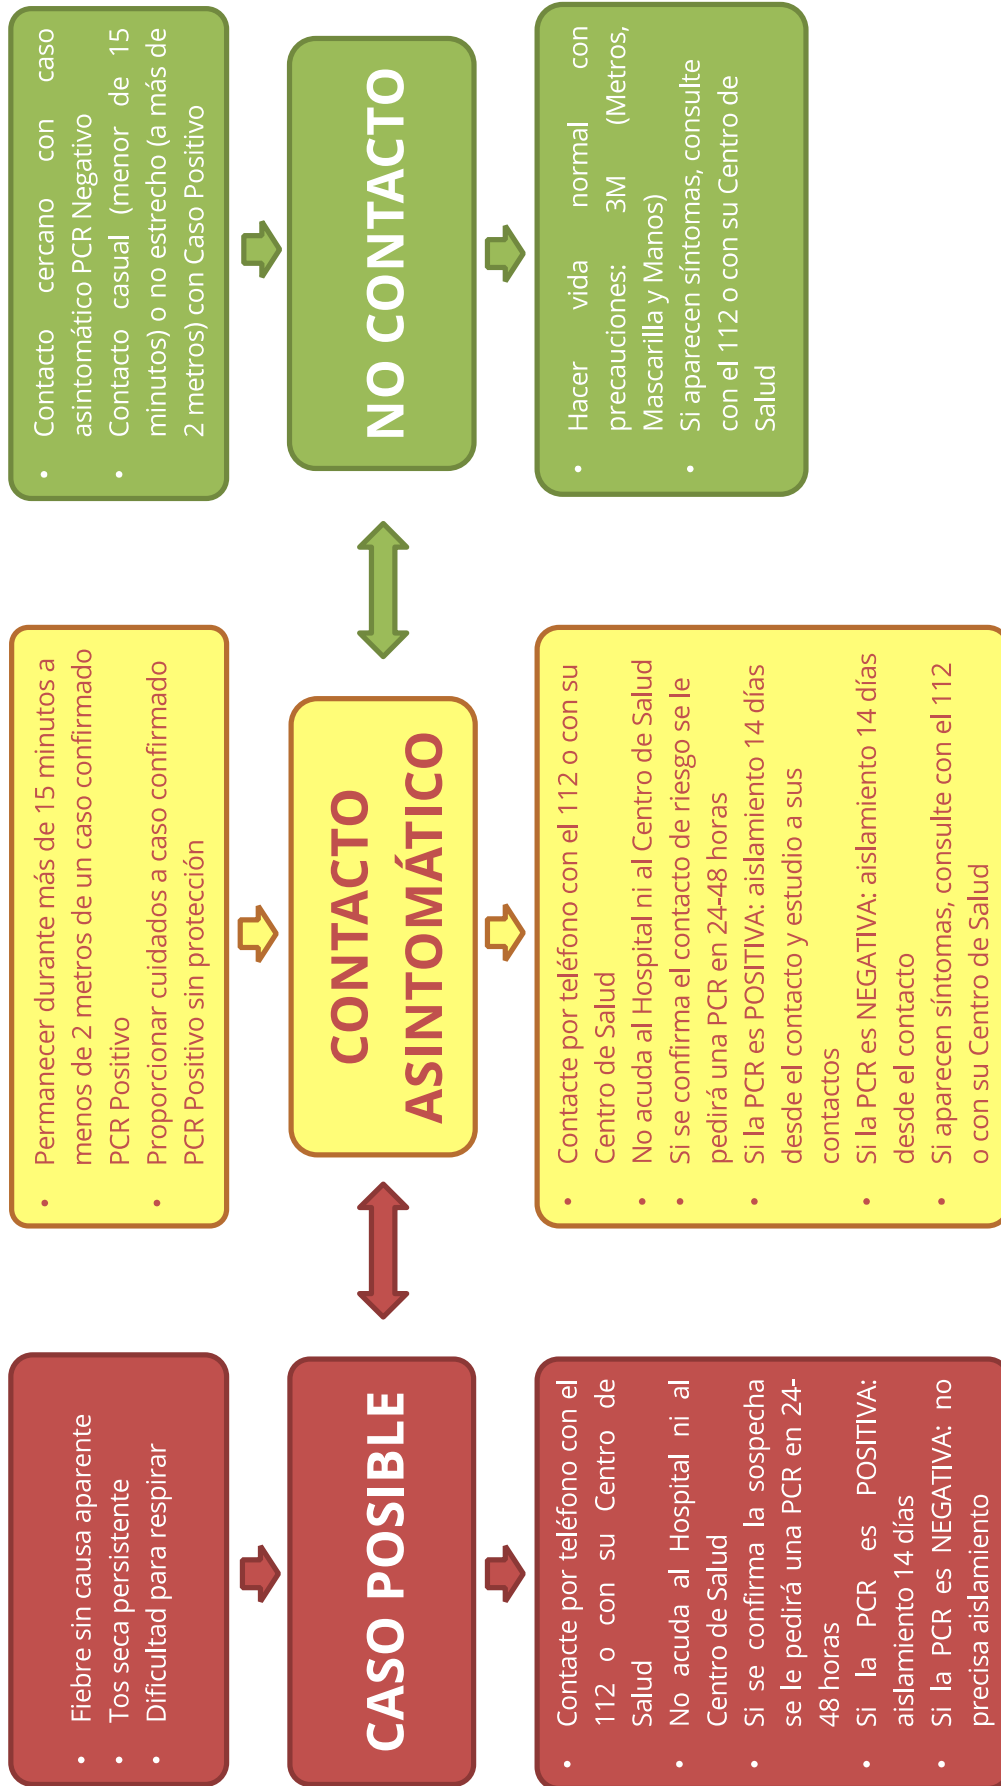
- Contacto cercano con caso asintomático PCR Negativo
- Contacto casual (menor de 15 minutos) o no estrecho (a más de 2 metros) con Caso Positivo

NO CONTACTO

- Hacer vida normal con precauciones: 3M (Metros, Mascarilla y Manos)
- Si aparecen síntomas, consulte con el 112 o con su Centro de Salud

- Permanecer durante más de 15 minutos a menos de 2 metros de un caso confirmado PCR Positivo
- Proporcionar cuidados a caso confirmado PCR Positivo sin protección

CONTACTO ASINTOMÁTICO

- Contacte por teléfono con el 112 o con su Centro de Salud
- No acuda al Hospital ni al Centro de Salud
- Si se confirma el contacto de riesgo se le pedirá una PCR en 24-48 horas
- Si la PCR es POSITIVA: aislamiento 14 días desde el contacto y estudio a sus contactos
- Si la PCR es NEGATIVA: aislamiento 14 días desde el contacto
- Si aparecen síntomas, consulte con el 112 o con su Centro de Salud

- Fiebre sin causa aparente
- Tos seca persistente
- Dificultad para respirar

CASO POSIBLE

- Contacte por teléfono con el 112 o con su Centro de Salud
- No acuda al Hospital ni al Centro de Salud
- Si se confirma la sospecha se le pedirá una PCR en 24-48 horas
- Si la PCR es POSITIVA: aislamiento 14 días
- Si la PCR es NEGATIVA: no precisa aislamiento